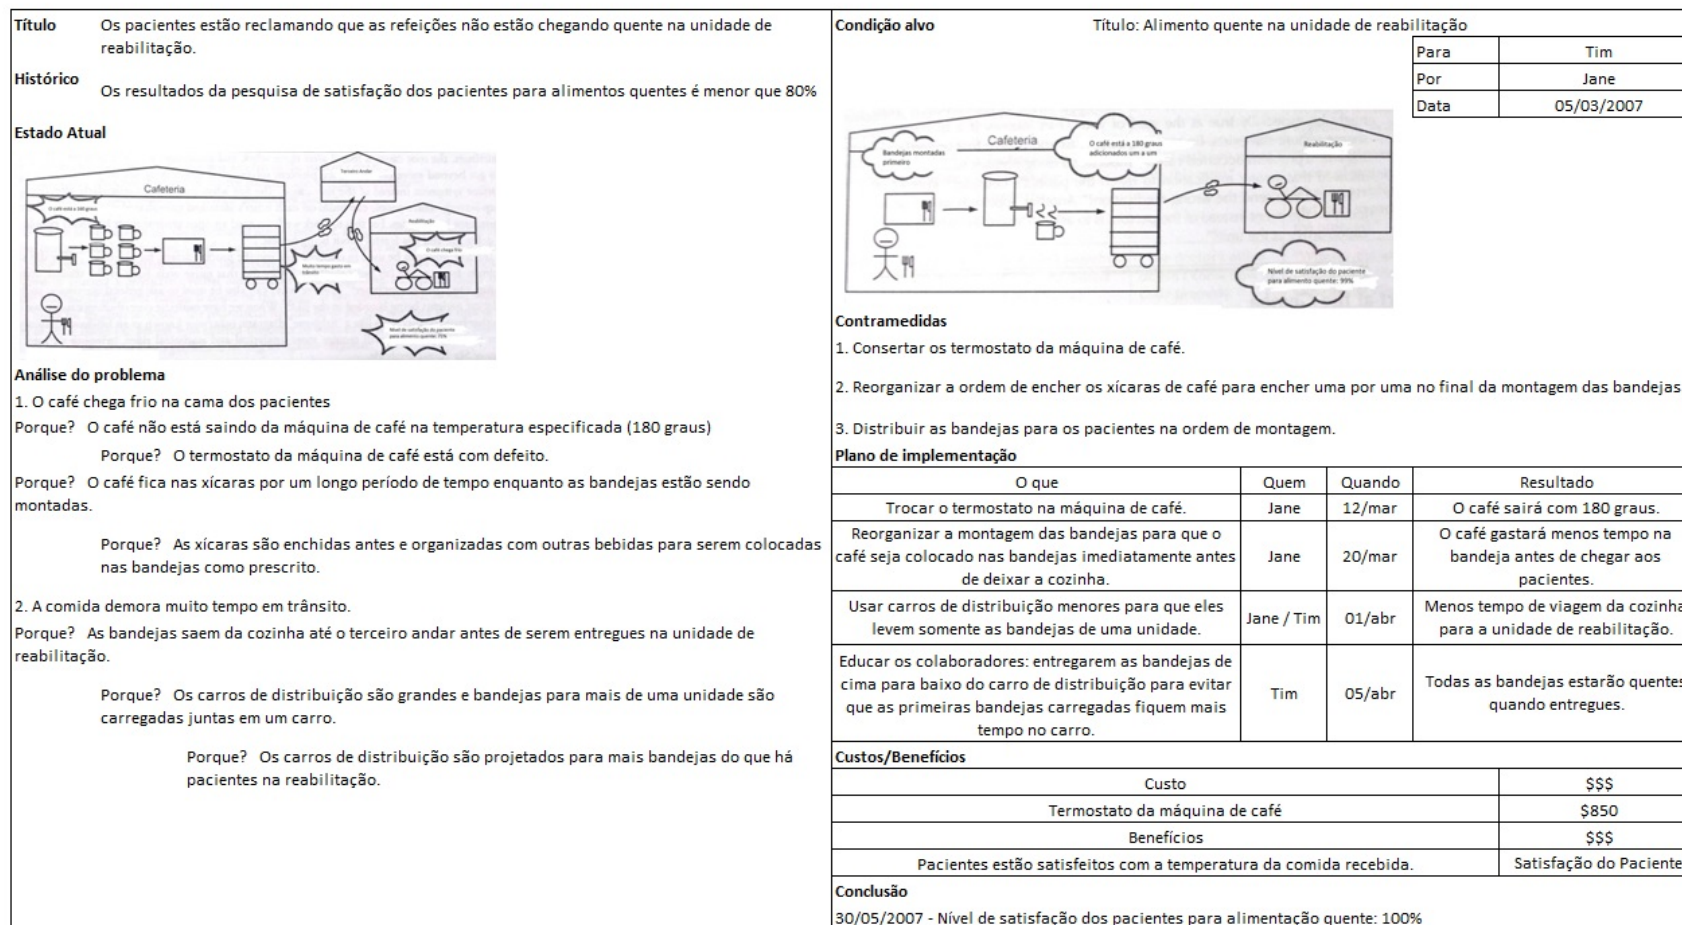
Título Os pacientes estão reclamando que as refeições não estão chegando quente na unidade de reabilitação.

Histórico Os resultados da pesquisa de satisfação dos pacientes para alimentos quentes é menor que 80%

Estado Atual

Cafeteria

O café está a 180 graus

Terceiro Andar

Reabilitação

O café chega frio

Muito tempo gasto em trânsito

Nível de satisfação do paciente para alimento quente: 75%

Análise do problema

1. O café chega frio na cama dos pacientes

Porque? O café não está saindo da máquina de café na temperatura especificada (180 graus)

Porque? O termostato da máquina de café está com defeito.

Porque? O café fica nas xícaras por um longo período de tempo enquanto as bandejas estão sendo montadas.

Porque? As xícaras são enchidas antes e organizadas com outras bebidas para serem colocadas nas bandejas como prescrito.

2. A comida demora muito tempo em trânsito.

Porque? As bandejas saem da cozinha até o terceiro andar antes de serem entregues na unidade de reabilitação.

Porque? Os carros de distribuição são grandes e bandejas para mais de uma unidade são carregadas juntas em um carro.

Porque? Os carros de distribuição são projetados para mais bandejas do que há pacientes na reabilitação.

Condição alvo Título: Alimento quente na unidade de reabilitação

| Para | Tim |
|---|---|
| Por | Jane |
| Data | 05/03/2007 |

Cafeteria

Bandejas montadas primeiro

O café está a 180 graus adicionados um a um

Reabilitação

Nível de satisfação do paciente para alimento quente: 99%

Contramedidas

1. Consertar os termostato da máquina de café.

2. Reorganizar a ordem de encher os xícaras de café para encher uma por uma no final da montagem das bandejas

3. Distribuir as bandejas para os pacientes na ordem de montagem.

Plano de implementação

| O que | Quem | Quando | Resultado |
|---|---|---|---|
| Trocar o termostato na máquina de café. | Jane | 12/mar | O café sairá com 180 graus. |
| Reorganizar a montagem das bandejas para que o café seja colocado nas bandejas imediatamente antes de deixar a cozinha. | Jane | 20/mar | O café gastará menos tempo na bandeja antes de chegar aos pacientes. |
| Usar carros de distribuição menores para que eles levem somente as bandejas de uma unidade. | Jane / Tim | 01/abr | Menos tempo de viagem da cozinha para a unidade de reabilitação. |
| Educar os colaboradores: entregarem as bandejas de cima para baixo do carro de distribuição para evitar que as primeiras bandejas carregadas fiquem mais tempo no carro. | Tim | 05/abr | Todas as bandejas estarão quentes quando entregues. |

Custos/Benefícios

| Custo | $$$ |
|---|---|
| Termostato da máquina de café | $850 |
| Benefícios | $$$ |
| Pacientes estão satisfeitos com a temperatura da comida recebida. | Satisfação do Paciente |

Conclusão

30/05/2007 - Nível de satisfação dos pacientes para alimentação quente: 100%